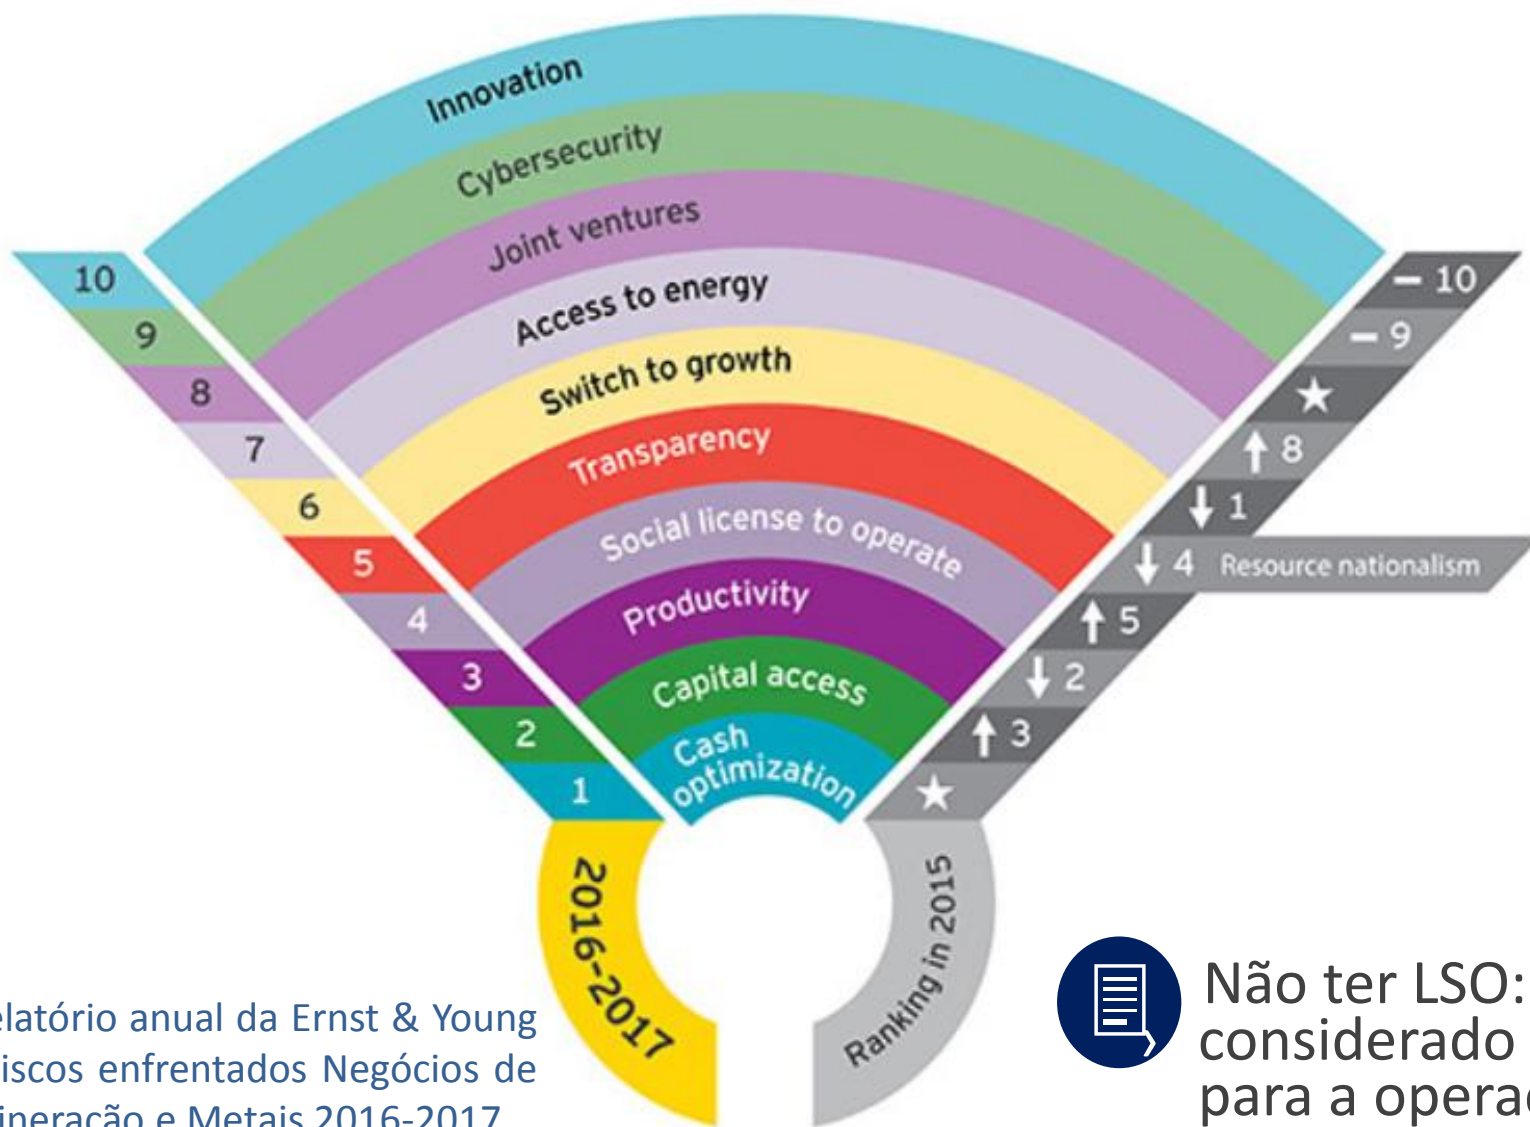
Innovation
Cybersecurity
Joint ventures
Access to energy
Switch to growth
Transparency
Social license to operate
Productivity
Capital access
Cash optimization

10
9
8
7
6
5
4
3
2
1

– 10
– 9
★
↑ 8
↓ 1
↓ 4 Resource nationalism
↑ 5
↓ 2
↑ 3
★

2016-2017
Ranking in 2015

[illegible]elatório anual da Ernst & Young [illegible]iscos enfrentados Negócios de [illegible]ineração e Metais 2016-2017

Não ter LSO: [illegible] considerado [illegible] para a opera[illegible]